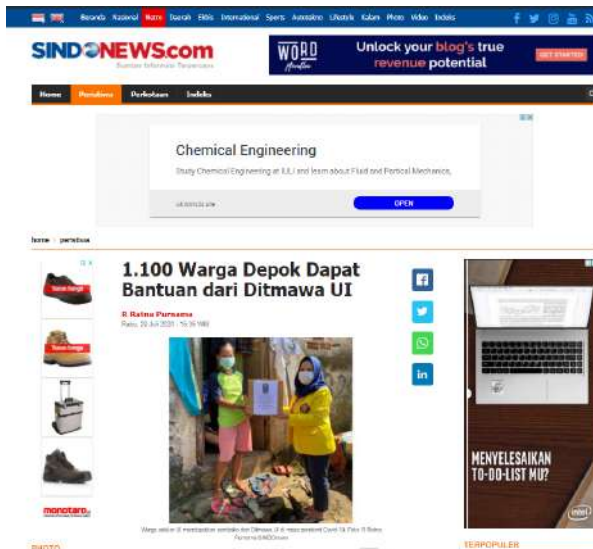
Beranda Nasional Metro Daerah Ekbis Internasional Sports Otomotif Lifestyle Kalam Photo Video Indeks

SINDONEWS.com
Sumber Informasi Terpercaya

WORD
Unlock your blog's true revenue potential
GET STARTED

Home Peristiwa Perkotaan Indeks

Chemical Engineering
Study Chemical Engineering at IULI and learn about Fluid and Particel Mechanics.
OPEN

home peristiwa

1.100 Warga Depok Dapat Bantuan dari Ditmawa UI

R Ratna Purnama
Rabu, 29 Juli 2020 - 15:36 WIB

Warga sekitar UI mendapatkan sembako dari Ditmawa UI di masa pandemi Covid-19. Foto: R Ratna Purnama/SINDOnews

MENYELESAIKAN TO-DO-LIST MU?

intel

monotaro

PHOTO

TERPOPULER